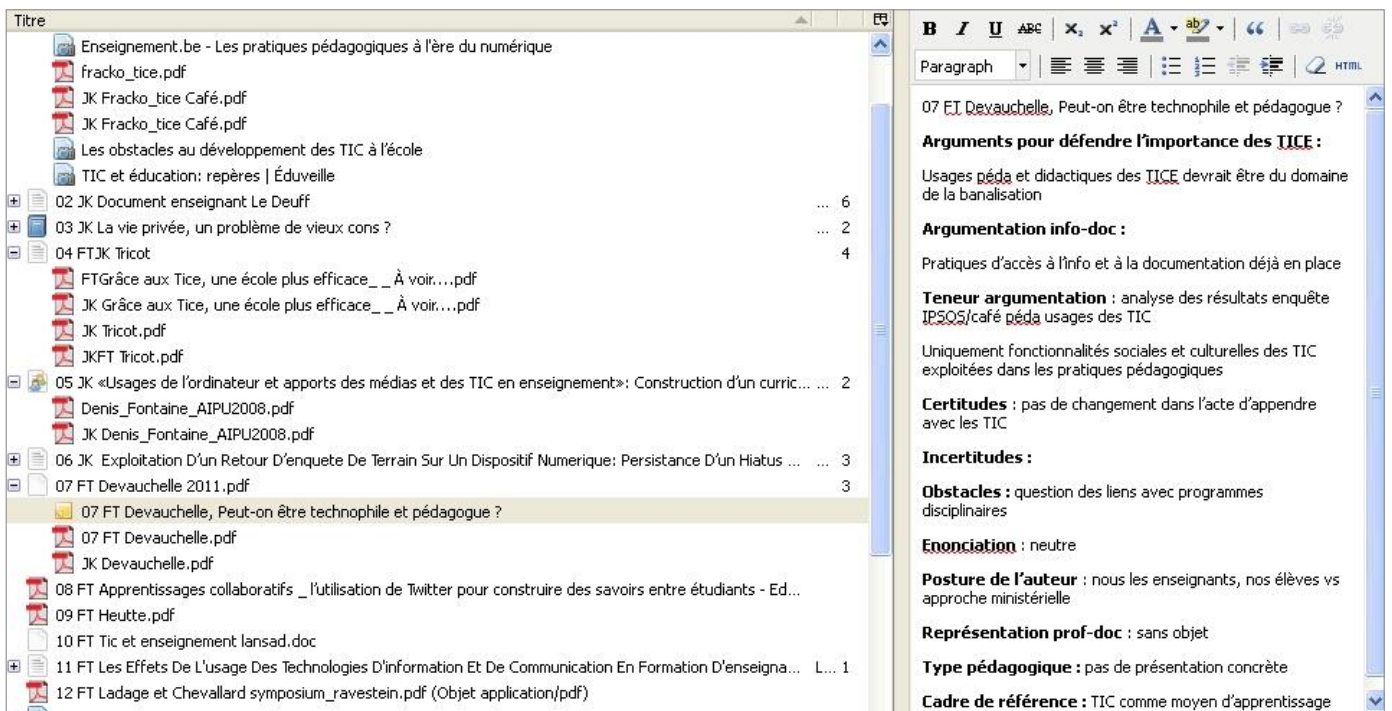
Titre

Enseignement.be - Les pratiques pédagogiques à l'ère du numérique
fracko_tice.pdf
JK Fracko_tice Café.pdf
JK Fracko_tice Café.pdf
Les obstacles au développement des TIC à l'école
TIC et éducation: repères | Éduveille
02 JK Document enseignant Le Deuff ... 6
03 JK La vie privée, un problème de vieux cons ? ... 2
04 FTJK Tricot 4
FTGrâce aux Tice, une école plus efficace_ _À voir....pdf
JK Grâce aux Tice, une école plus efficace_ _À voir....pdf
JK Tricot.pdf
JKFT Tricot.pdf
05 JK «Usages de l'ordinateur et apports des médias et des TIC en enseignement»: Construction d'un curric... ... 2
Denis_Fontaine_AIPU2008.pdf
JK Denis_Fontaine_AIPU2008.pdf
06 JK Exploitation D'un Retour D'enquete De Terrain Sur Un Dispositif Numerique: Persistance D'un Hiatus ... ... 3
07 FT Devauchelle 2011.pdf 3
07 FT Devauchelle, Peut-on être technophile et pédagogue ?
07 FT Devauchelle.pdf
JK Devauchelle.pdf
08 FT Apprentissages collaboratifs _ l'utilisation de Twitter pour construire des savoirs entre étudiants - Ed...
09 FT Heutte.pdf
10 FT Tic et enseignement lansad.doc
11 FT Les Effets De L'usage Des Technologies D'information Et De Communication En Formation D'enseigna... L... 1
12 FT Ladage et Chevallard symposium_ravestein.pdf (Objet application/pdf)

B I U ABC $x_2$ $x^2$ A ab HTML
Paragraph

07 FT Devauchelle, Peut-on être technophile et pédagogue ?

**Arguments pour défendre l'importance des TICE :**

Usages péda et didactiques des TICE devrait être du domaine de la banalisation

**Argumentation info-doc :**

Pratiques d'accès à l'info et à la documentation déjà en place

**Teneur argumentation** : analyse des résultats enquête IPSOS/café péda usages des TIC

Uniquement fonctionnalités sociales et culturelles des TIC exploitées dans les pratiques pédagogiques

**Certitudes** : pas de changement dans l'acte d'appendre avec les TIC

**Incertitudes :**

**Obstacles :** question des liens avec programmes disciplinaires

**Enonciation** : neutre

**Posture de l'auteur** : nous les enseignants, nos élèves vs approche ministérielle

**Représentation prof-doc** : sans objet

**Type pédagogique :** pas de présentation concrète

**Cadre de référence :** TIC comme moyen d'apprentissage